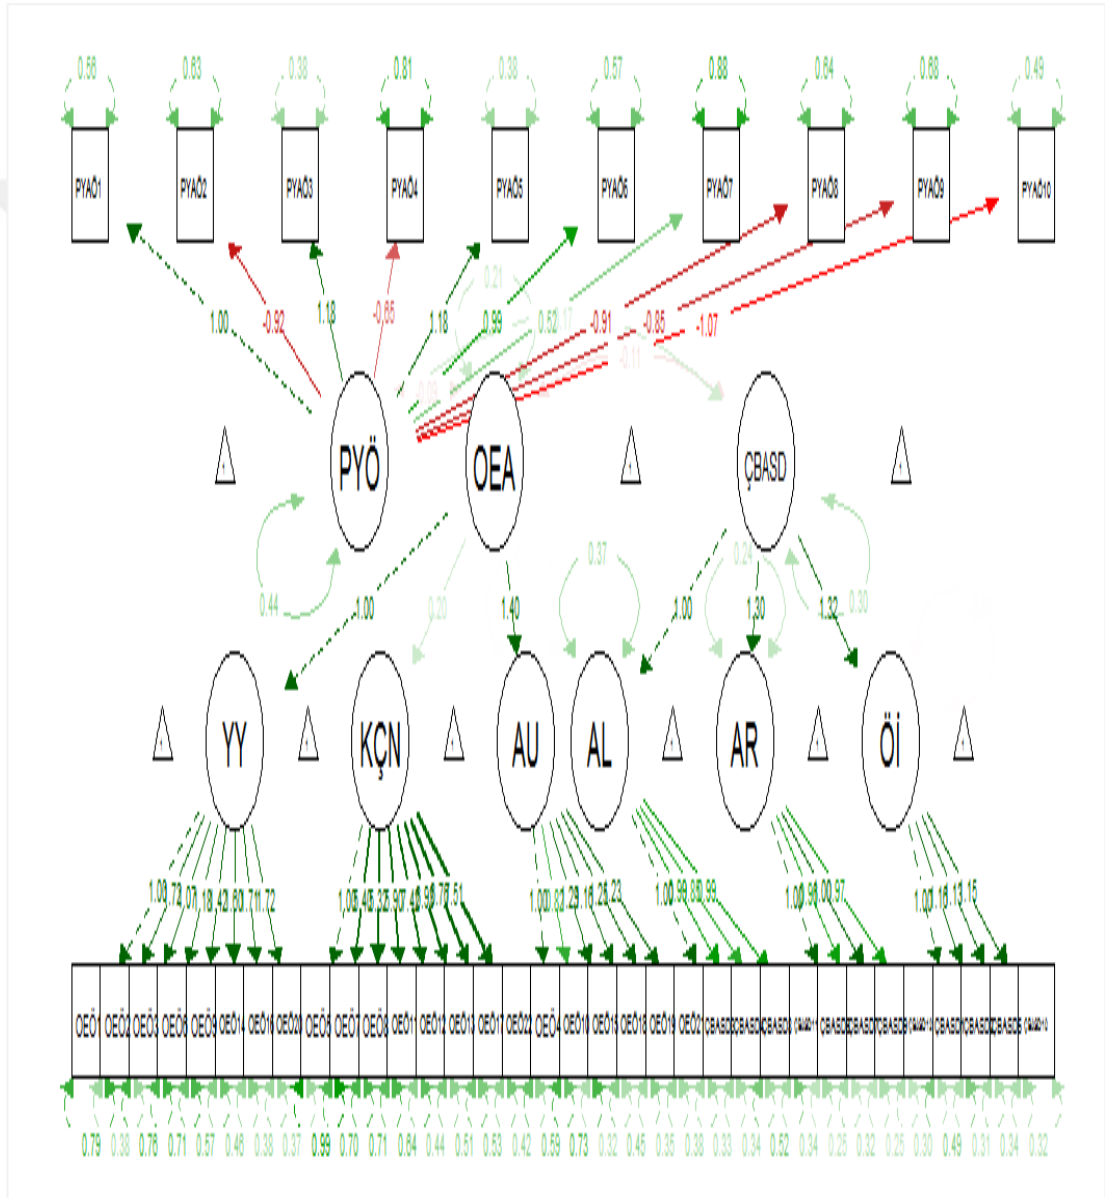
0.56 0.63 0.38 0.81 0.38 0.57 0.88 0.64 0.68 0.49

PYAÖ1 PYAÖ2 PYAÖ3 PYAÖ4 PYAÖ5 PYAÖ6 PYAÖ7 PYAÖ8 PYAÖ9 PYAÖ10

1.00 -0.92 1.18 -0.65 1.18 0.99 0.21 0.62 0.17 -0.91 -0.85 -1.07 -0.11 -0.08

1 PYÖ OEA 1 ÇBASD 1

0.44 1.00 0.20 1.40 0.37 1.00 0.24 1.30 1.32 0.30

1 YY 1 KÇN 1 AU AL 1 AR 1 Öİ 1

1.08 .72 .07 .18 .42 .60 .71 .72 1.05 .45 .32 .35 .90 .49 .98 .78 .51 1.00 .82 .29 .16 .25 .23 1.00 .99 .86 .99 1.00 .96 .00 .97 1.00 1.16 .13 .15

OEÖ1 OEÖ2 OEÖ3 OEÖ6 OEÖ9 OEÖ14 OEÖ16 OEÖ20 OEÖ5 OEÖ7 OEÖ8 OEÖ11 OEÖ12 OEÖ13 OEÖ17 OEÖ22 OEÖ4 OEÖ10 OEÖ15 OEÖ18 OEÖ19 OEÖ21 ÇBASD ÇBASD ÇBASD ÇBASD ÇBASD ÇBASD ÇBASD ÇBASD ÇBASD ÇBASD ÇBASD ÇBASD ÇBASD

0.79 0.38 0.78 0.71 0.57 0.46 0.38 0.37 0.99 0.70 0.71 0.84 0.44 0.51 0.53 0.42 0.59 0.73 0.32 0.45 0.35 0.38 0.33 0.34 0.52 0.34 0.25 0.32 0.25 0.30 0.49 0.31 0.34 0.32